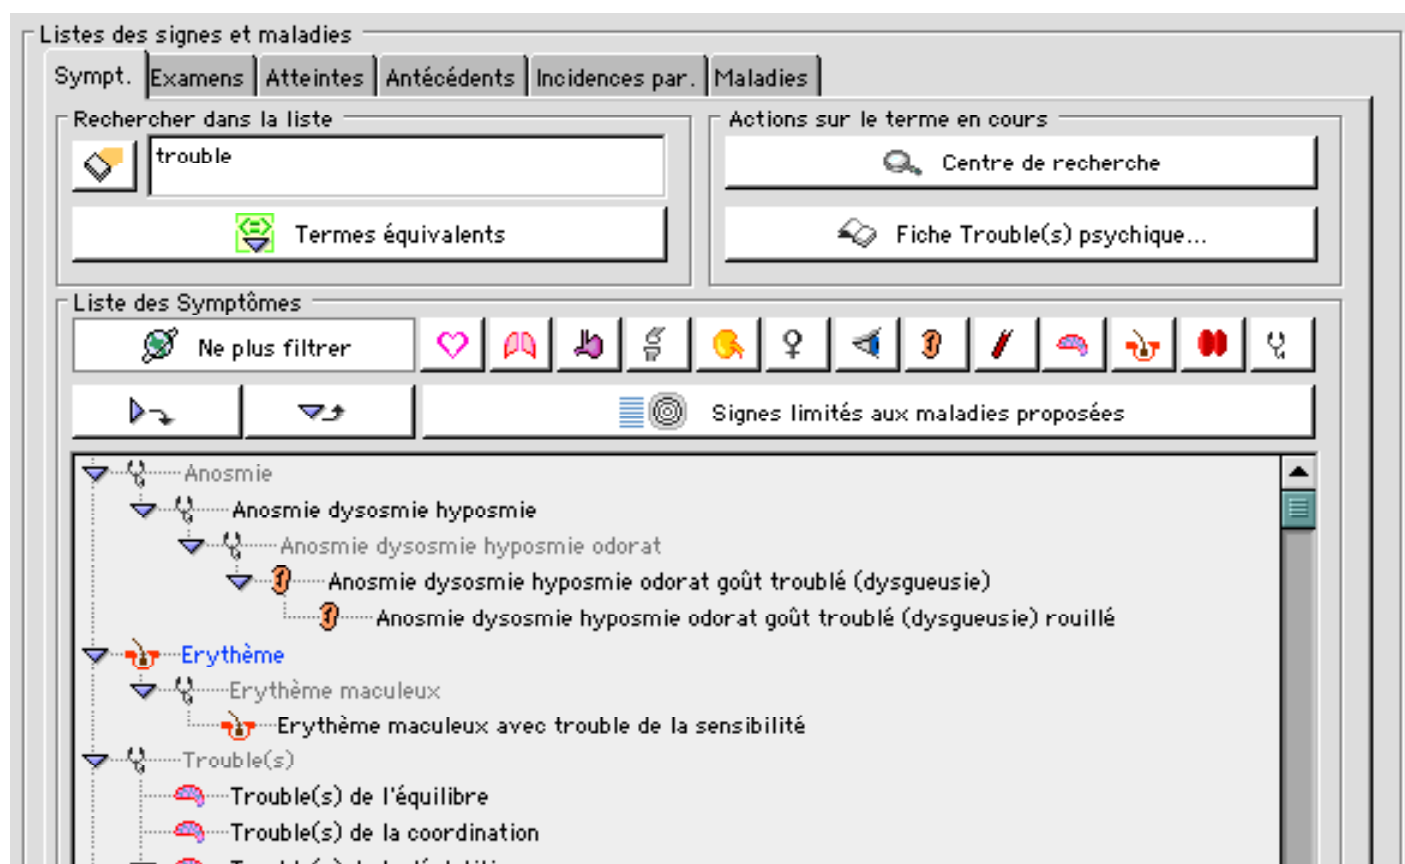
Listes des signes et maladies

Sympt. | Examens | Atteintes | Antécédents | Incidences par. | Maladies

Rechercher dans la liste

trouble

Termes équivalents

Actions sur le terme en cours

Centre de recherche

Fiche Trouble(s) psychique...

Liste des Symptômes

Ne plus filtrer

Signes limités aux maladies proposées

Anosmie
Anosmie dysosmie hyposmie
Anosmie dysosmie hyposmie odorat
Anosmie dysosmie hyposmie odorat goût troublé (dysgueusie)
Anosmie dysosmie hyposmie odorat goût troublé (dysgueusie) rouillé
Erythème
Erythème maculeux
Erythème maculeux avec trouble de la sensibilité
Trouble(s)
Trouble(s) de l'équilibre
Trouble(s) de la coordination
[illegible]